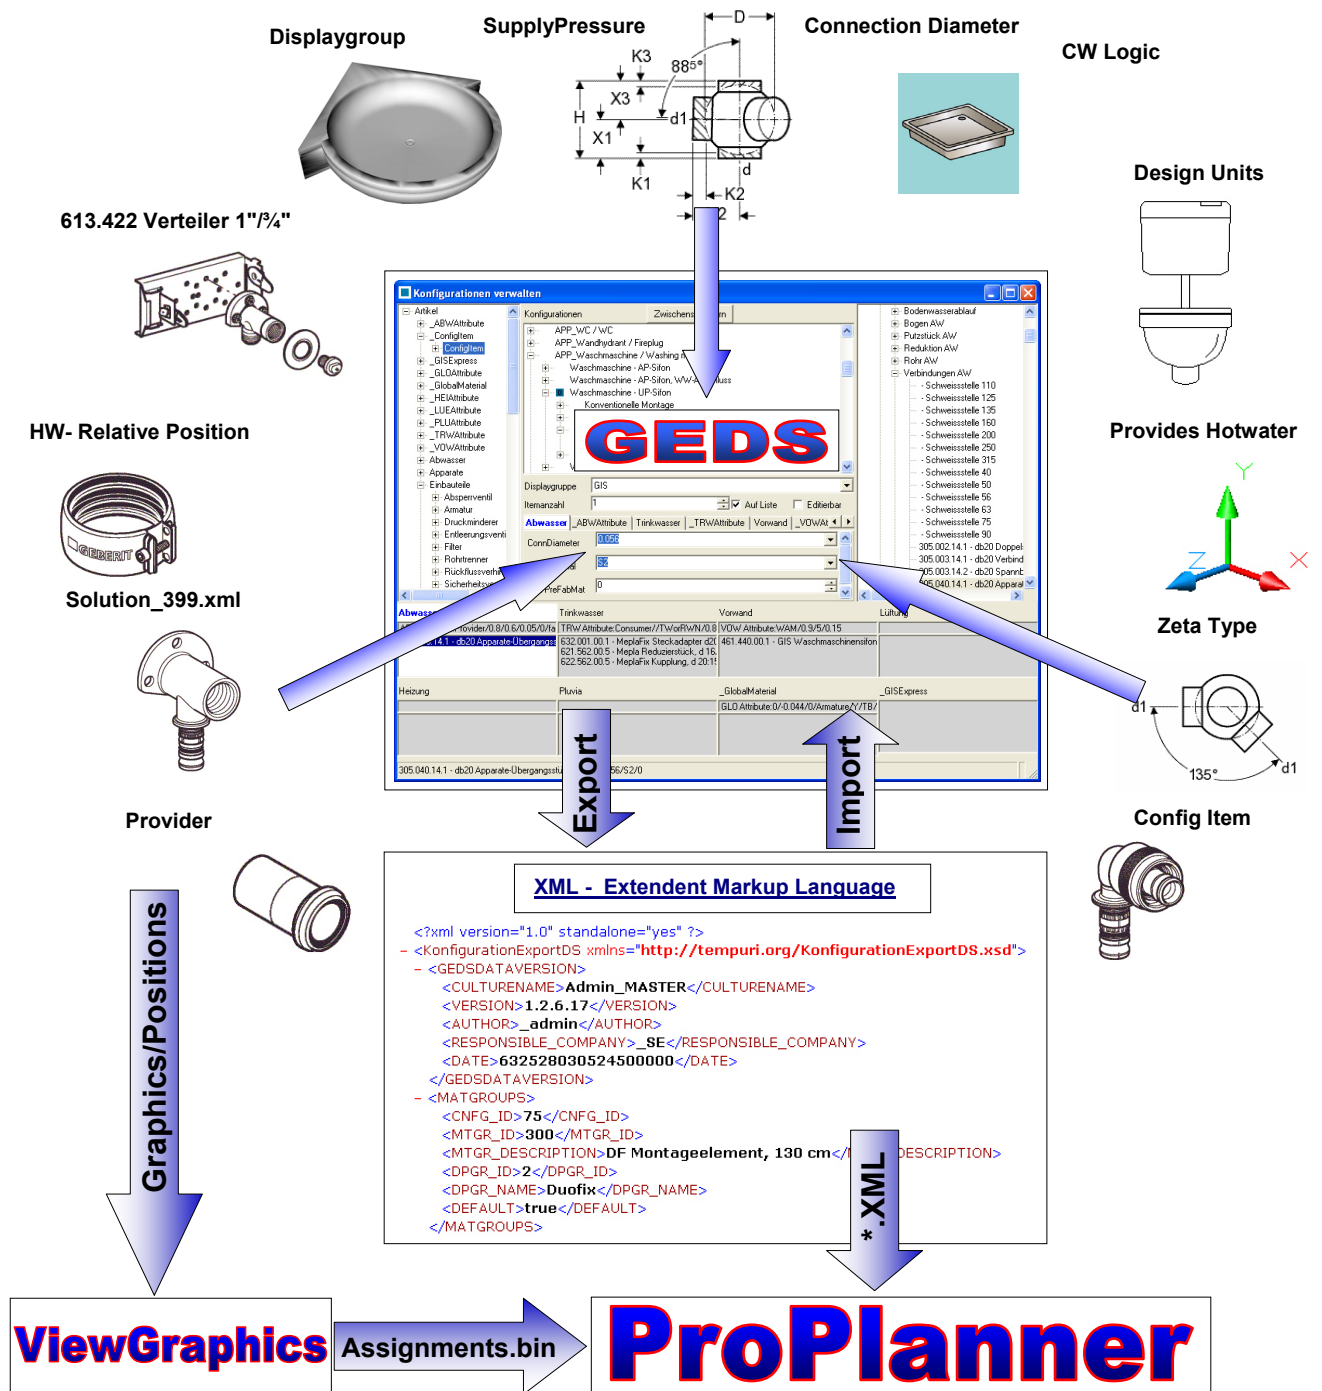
Displaygroup

SupplyPressure

Connection Diameter

CW Logic

D

K3

88.5°

X3

H

d1

X1

d

K1

K2

2

Design Units

613.422 Verteiler 1"/¾"

Konfigurationen verwalten

Artikel
_ABWAttribute
_ConfigItem
ConfigItem
_GISExpress
_GLOAttribute
_GlobalMaterial
_HEIAttribute
_LUEAttribute
_PLUAttribute
_TRWAttribute
_VOWAttribute
Abwasser
Apparate
Einbauteile
Absperrventil
Armatur
Druckminderer
Entleerungsventi
Filter
Rohrtrenner
Rückflussverhi
Sicherheitsv

Konfigurationen
Zwischens
APP_WC / WC
APP_Wandhydrant / Fireplug
APP_Waschmaschine / Washing
Waschmaschine - AP-Siflon
Waschmaschine - AP-Siflon, WW-A
Waschmaschine - UP-Siflon
Konventionelle Montage

GEDS

Displaygruppe
GIS
Itemanzahl
1
Auf Liste
Editierbar
Abwasser
_ABWAttribute
Trinkwasser
_TRWAttribute
Vorwand
_VOWAt
ConnDiameter
0.056
S2
PreFabMat
0

Bodenwasserablauf
Bogen AW
Putzstück AW
Reduktion AW
Rohr AW
Verbindungen AW
Schweissstelle 110
Schweissstelle 125
Schweissstelle 135
Schweissstelle 160
Schweissstelle 200
Schweissstelle 250
Schweissstelle 315
Schweissstelle 40
Schweissstelle 50
Schweissstelle 56
Schweissstelle 63
Schweissstelle 75
Schweissstelle 90
305.002.14.1 - db20 Doppel
305.003.14.1 - db20 Verbind
305.003.14.2 - db20 Spannt
305.040.14.1 - db20 Apparat

Abwasser
Trinkwasser
Vorwand
Lüftung
rovider/0.8/0.6/0.05/0/a
TRW Attribute:Consumer//TWorRWN/0.8
VOW Attribute:WAM/0.9/5/0.15
14.1 - db20 Apparate-Übergangss
632.001.00.1 - MeplaFix Steckadapter d2
621.562.00.5 - Mepla Reduzierstück, d 16
622.562.00.5 - MeplaFix Kupplung, d 20
461.440.00.1 - GIS Waschmaschinensifon
Heizung
Pluvia
_GlobalMaterial
_GISExpress
GLO Attribute:0/-0.044/0/Armature/Y/TB/
305.040.14.1 - db20 Apparate-Übergangsstu
56/S2/0

Provides Hotwater

HW- Relative Position

Y

Z

X

Solution_399.xml

Zeta Type

d1

135°

d1

Export

Import

Provider

Config Item

XML - Extendent Markup Language

<?xml version="1.0" standalone="yes" ?>
- <KonfigurationExportDS xmlns="http://tempuri.org/KonfigurationExportDS.xsd">
- <GEDSDATAVERSION>
<CULTURENAME>Admin_MASTER</CULTURENAME>
<VERSION>1.2.6.17</VERSION>
<AUTHOR>_admin</AUTHOR>
<RESPONSIBLE_COMPANY>_SE</RESPONSIBLE_COMPANY>
<DATE>632528030524500000</DATE>
</GEDSDATAVERSION>
- <MATGROUPS>
<CNFG_ID>75</CNFG_ID>
<MTGR_ID>300</MTGR_ID>
<MTGR_DESCRIPTION>DF Montageelement, 130 cm</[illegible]DESCRIPTION>
<DPGR_ID>2</DPGR_ID>
<DPGR_NAME>Duofix</DPGR_NAME>
<DEFAULT>true</DEFAULT>
</MATGROUPS>

*.XML

Graphics/Positions

ViewGraphics

Assignments.bin

ProPlanner